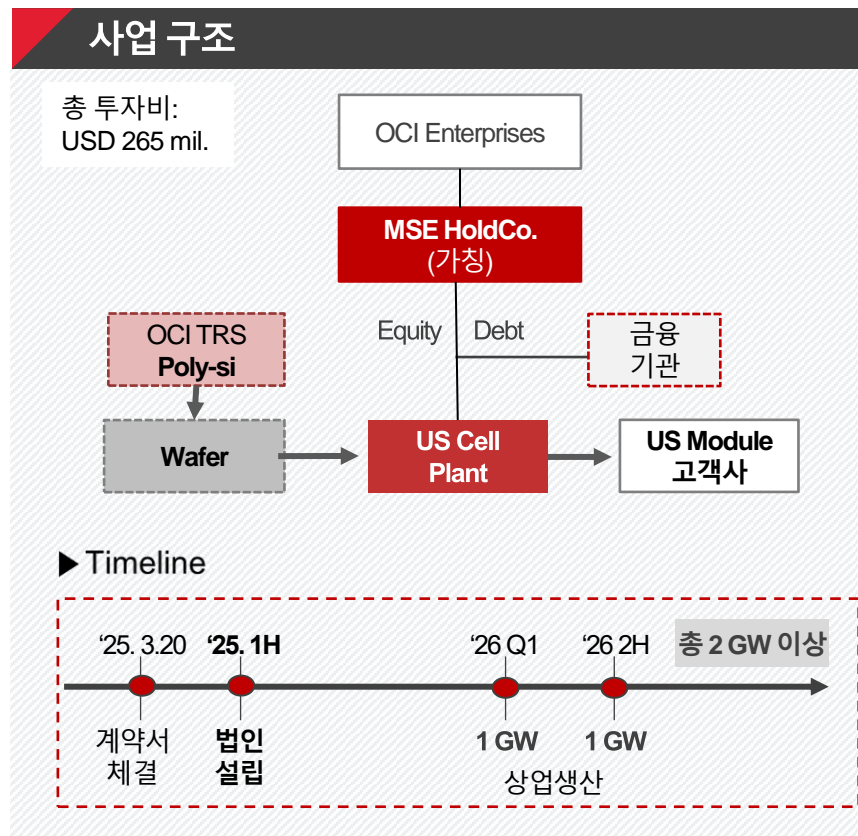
사업 구조

총 투자비:
USD 265 mil.

OCI Enterprises

MSE HoldCo.
(가칭)

Equity Debt

금융
기관

OCI TRS
Poly-si

Wafer

US Cell
Plant

US Module
고객사

▶ Timeline

'25. 3.20
계약서
체결

'25. 1H
법인
설립

'26 Q1
1 GW

'26 2H
1 GW

상업생산

총 2 GW 이상